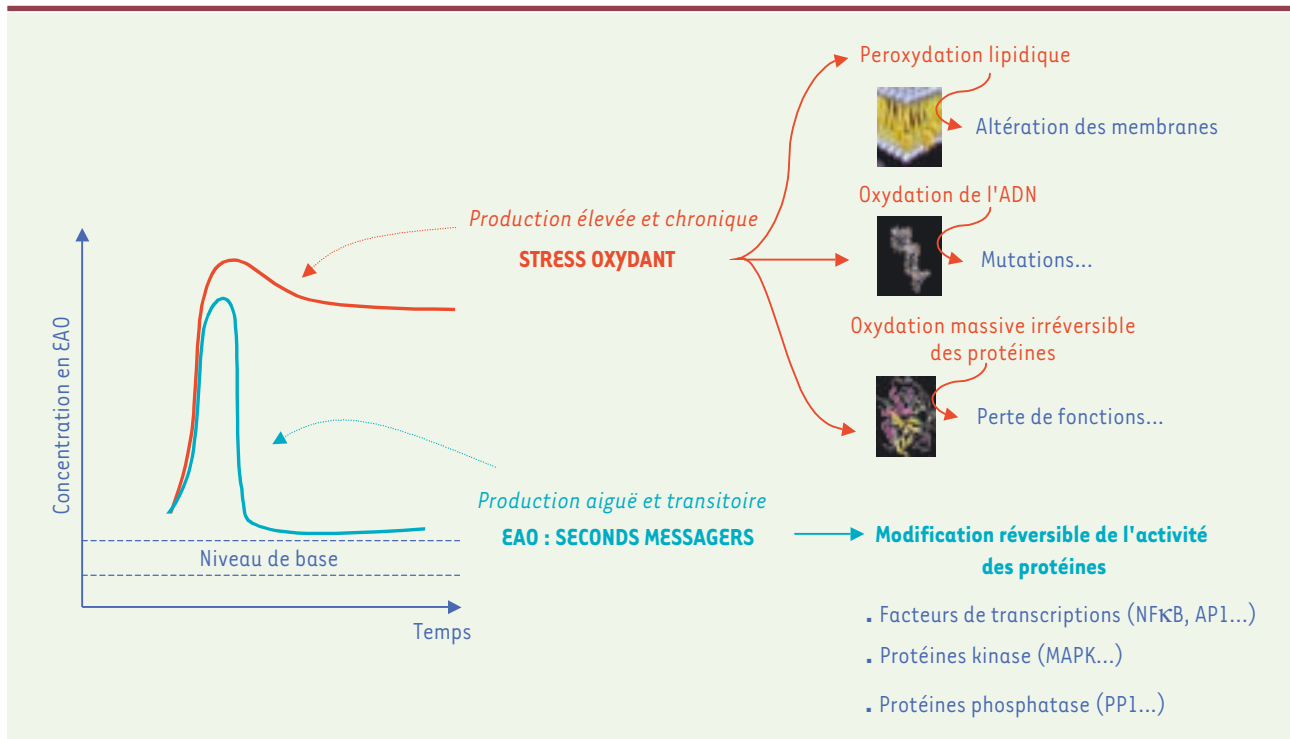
Peroxydation lipidique

Altération des membranes

Oxydation de l'ADN

Mutations...

Oxydation massive irréversible des protéines

Perte de fonctions...

Production élevée et chronique

STRESS OXYDANT

Concentration en EAO

Production aiguë et transitoire

EAO : SECONDS MESSAGERS

Niveau de base

Temps

Modification réversible de l'activité des protéines

. Facteurs de transcriptions (NFκB, AP1...)

. Protéines kinase (MAPK...)

. Protéines phosphatase (PP1...)